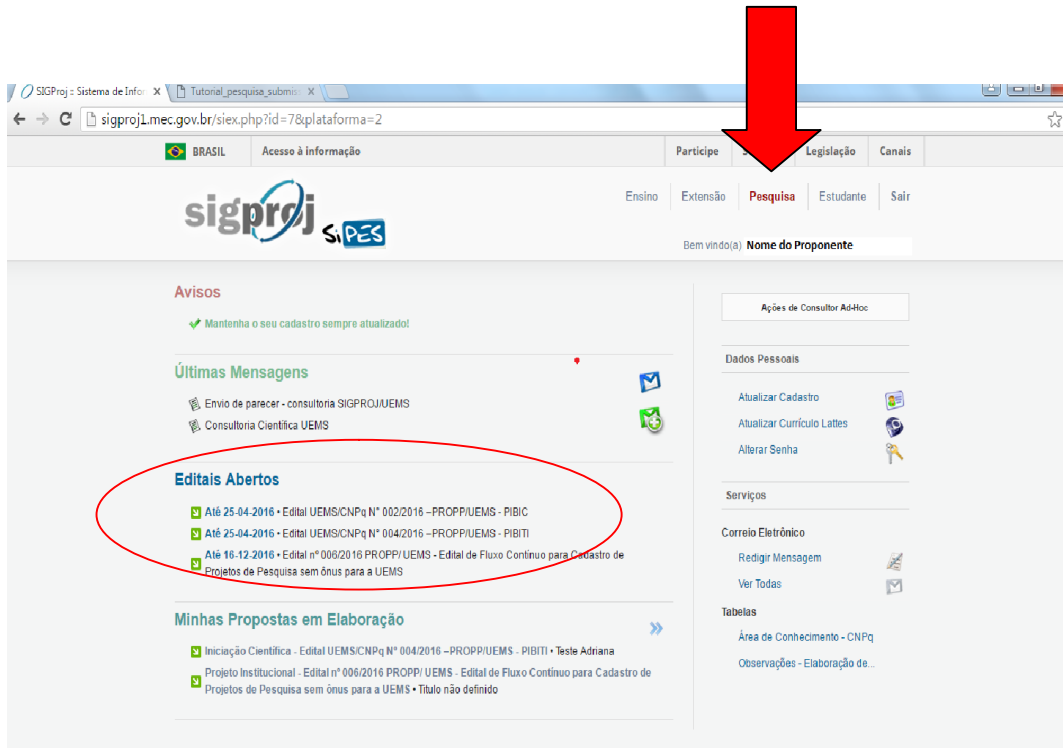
SIGProj :: Sistema de Infor ×
Tutorial_pesquisa_submiss ×

sigproj1.mec.gov.br/siex.php?id=7&plataforma=2

BRASIL
Acesso à informação
Participe
S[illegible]
Legislação
Canais

sigproj
SiPES

Ensino
Extensão
Pesquisa
Estudante
Sair

Bem vindo(a) Nome do Proponente

Avisos
Mantenha o seu cadastro sempre atualizado!

Últimas Mensagens
Envio de parecer - consultoria SIGPROJ/UEMS
Consultoria Científica UEMS

Editais Abertos
Até 25-04-2016 • Edital UEMS/CNPq Nº 002/2016 –PROPP/UEMS - PIBIC
Até 25-04-2016 • Edital UEMS/CNPq Nº 004/2016 –PROPP/UEMS - PIBITI
Até 16-12-2016 • Edital nº 006/2016 PROPP/ UEMS - Edital de Fluxo Contínuo para Cadastro de Projetos de Pesquisa sem ônus para a UEMS

Minhas Propostas em Elaboração
Iniciação Científica - Edital UEMS/CNPq Nº 004/2016 –PROPP/UEMS - PIBITI • Teste Adriana
Projeto Institucional - Edital nº 006/2016 PROPP/ UEMS - Edital de Fluxo Contínuo para Cadastro de Projetos de Pesquisa sem ônus para a UEMS • Título não definido

Ações de Consultor Ad-Hoc

Dados Pessoais
Atualizar Cadastro
Atualizar Currículo Lattes
Alterar Senha

Serviços

Correio Eletrônico
Redigir Mensagem
Ver Todas

Tabelas
Área de Conhecimento - CNPq
Observações - Elaboração de...